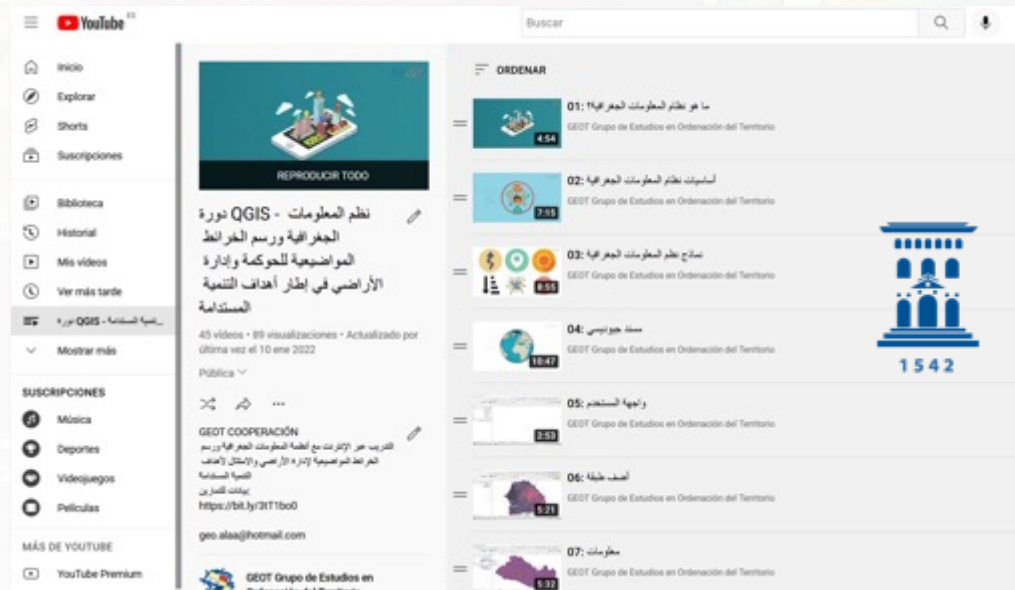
YouTube ES

Buscar

Inicio
Explorar
Shorts
Suscripciones

Biblioteca
Historial
Mis videos
Ver más tarde
QGIS - دورة ...التنمية المستدامة
Mostrar más

SUSCRIPCIONES
Música
Deportes
Videojuegos
Películas

MÁS DE YOUTUBE
YouTube Premium

REPRODUCIR TODO

دورة QGIS - نظم المعلومات الجغرافية ورسم الخرائط المواضيعية للحوكمة وإدارة الأراضي في إطار أهداف التنمية المستدامة

45 videos • 89 visualizaciones • Actualizado por última vez el 10 ene 2022

Pública

GEOT COOPERACIÓN
التدريب عبر الإنترنت مع أنظمة المعلومات الجغرافية ورسم الخرائط المواضيعية لإدارة الأراضي والامتثال لأهداف التنمية المستدامة
بيانات للتمارين
https://bit.ly/3tT1bo0

geo.alaa@hotmail.com

GEOT Grupo de Estudios en Ordenación del Territorio

ORDENAR

01: ما هو نظام المعلومات الجغرافية؟
GEOT Grupo de Estudios en Ordenación del Territorio
4:54

02: أساسيات نظام المعلومات الجغرافية
GEOT Grupo de Estudios en Ordenación del Territorio
7:15

03: نماذج نظم المعلومات الجغرافية
GEOT Grupo de Estudios en Ordenación del Territorio
8:55

04: مسند جيوديسي
GEOT Grupo de Estudios en Ordenación del Territorio
10:47

05: واجهة المستخدم
GEOT Grupo de Estudios en Ordenación del Territorio
2:53

06: أضف طبقة
GEOT Grupo de Estudios en Ordenación del Territorio
5:21

07: معلومات
GEOT Grupo de Estudios en Ordenación del Territorio
5:32

1542